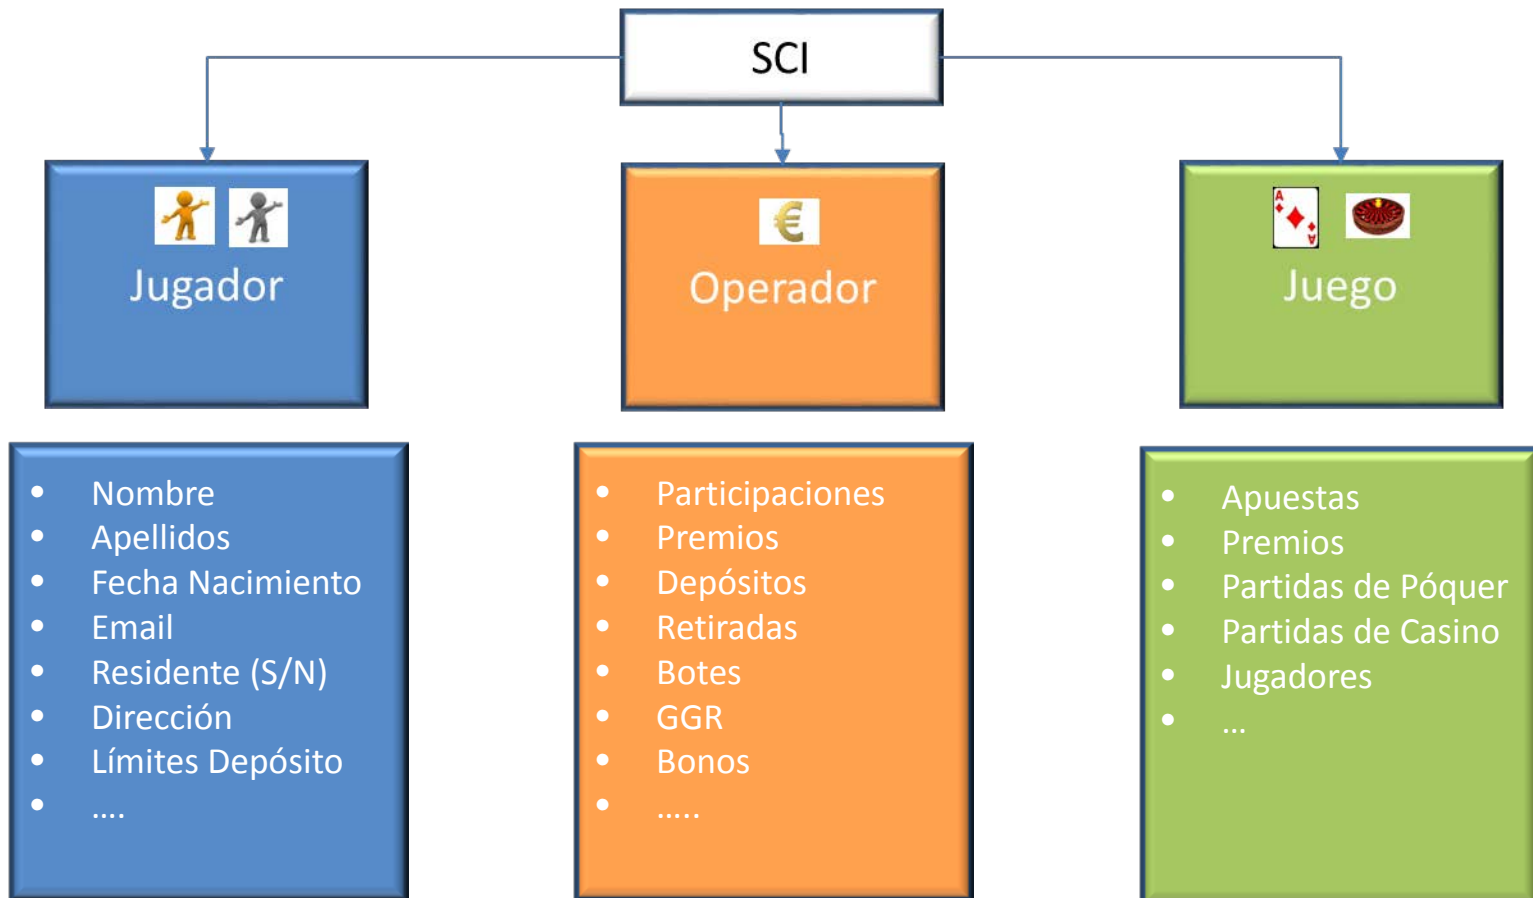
SCI

Jugador

€

Operador

A

A

Juego

- Nombre
- Apellidos
- Fecha Nacimiento
- Email
- Residente (S/N)
- Dirección
- Límites Depósito
- ....

- Participaciones
- Premios
- Depósitos
- Retiradas
- Botes
- GGR
- Bonos
- .....

- Apuestas
- Premios
- Partidas de Póquer
- Partidas de Casino
- Jugadores
- ...